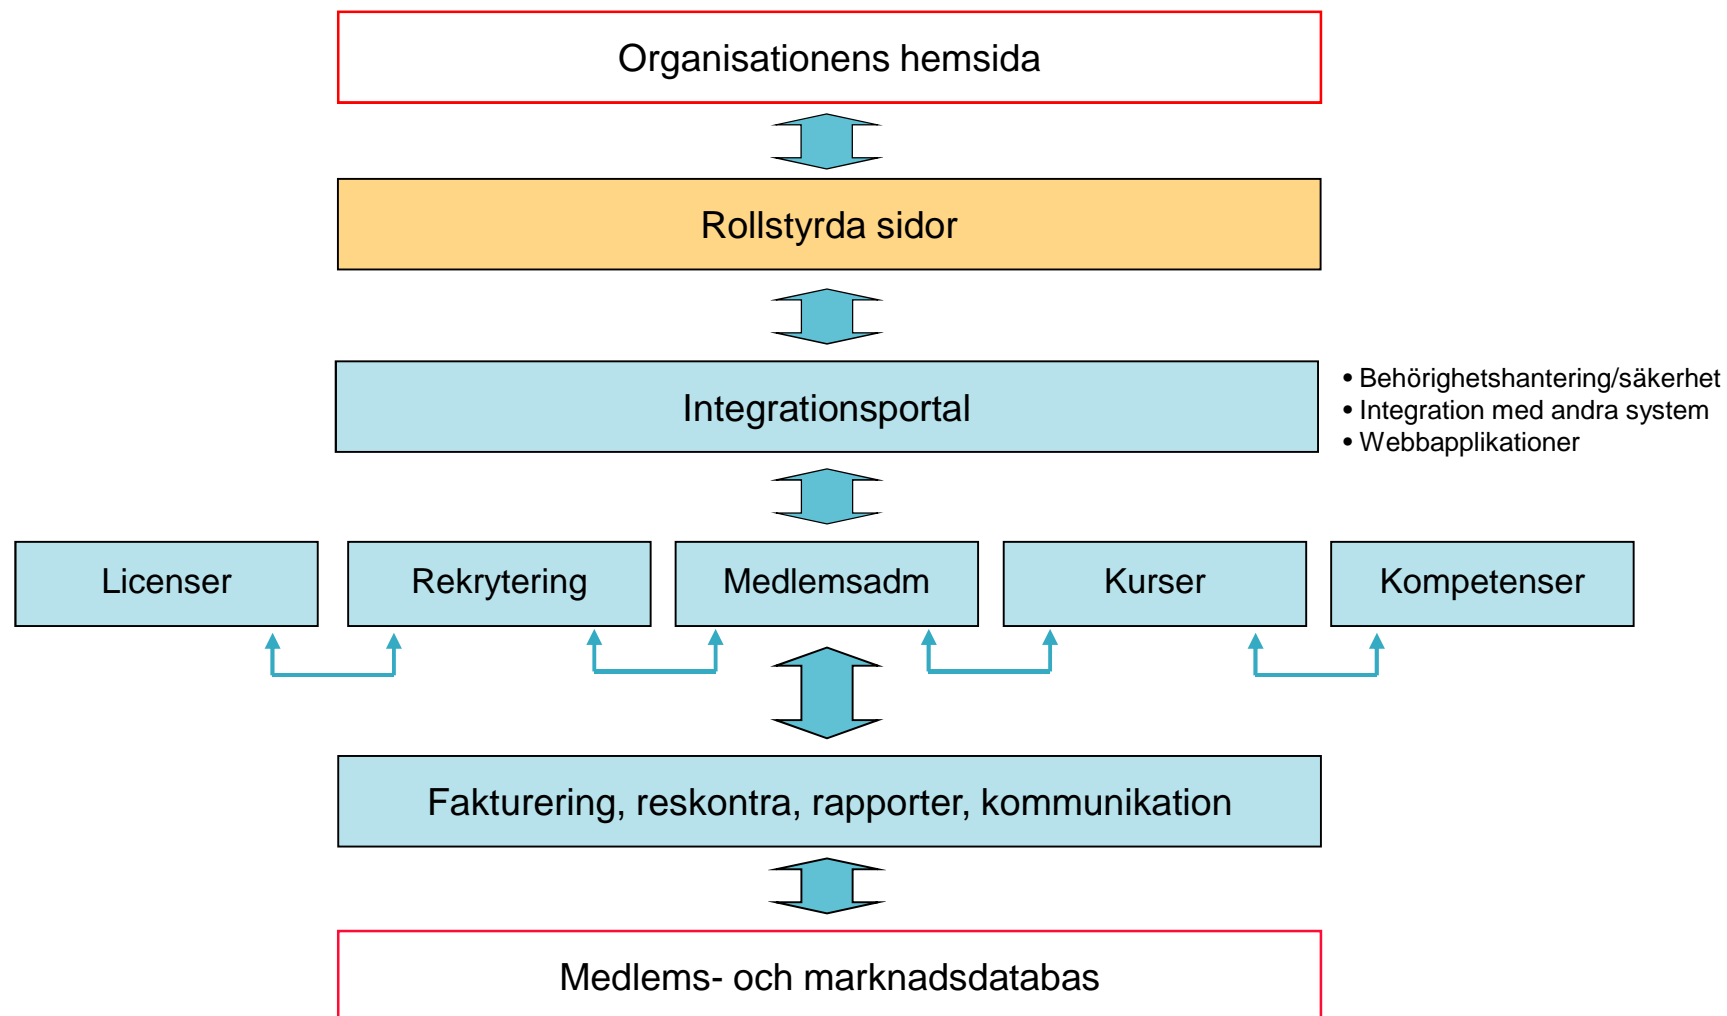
Organisationens hemsida

Rollstyrda sidor

Integrationsportal

• Behörighetshantering/säkerhet
• Integration med andra system
• Webbapplikationer

Licenser

Rekrytering

Medlemsadm

Kurser

Kompetenser

Fakturering, reskontra, rapporter, kommunikation

Medlems- och marknadsdatabas